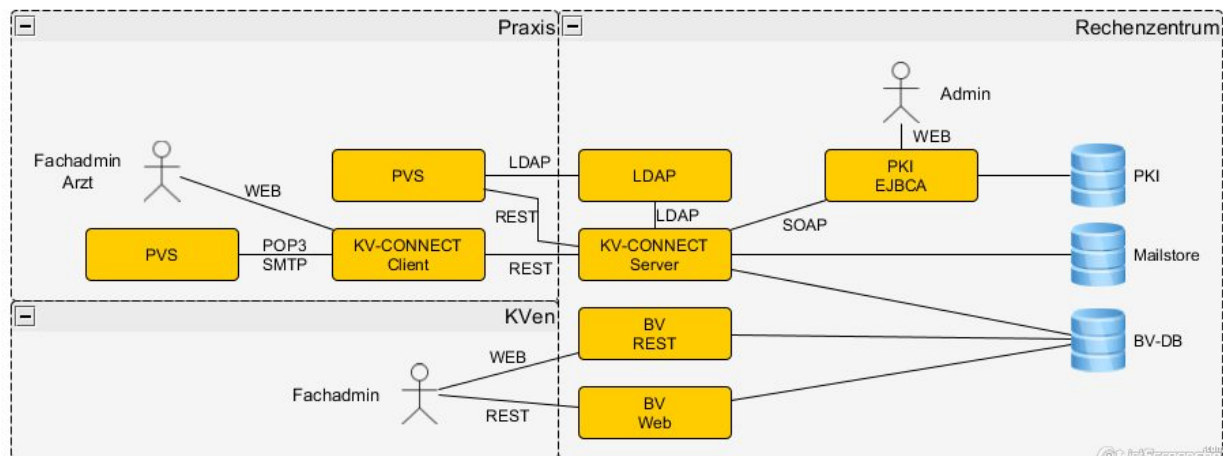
Praxis

Rechenzentrum

Admin

WEB

Fachadmin Arzt

WEB

PVS

LDAP

LDAP

PKI EJBCA

PKI

REST

LDAP

SOAP

PVS

POP3 SMTP

KV-CONNECT Client

REST

KV-CONNECT Server

Mailstore

KVen

BV REST

WEB

BV-DB

Fachadmin

REST

BV Web

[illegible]